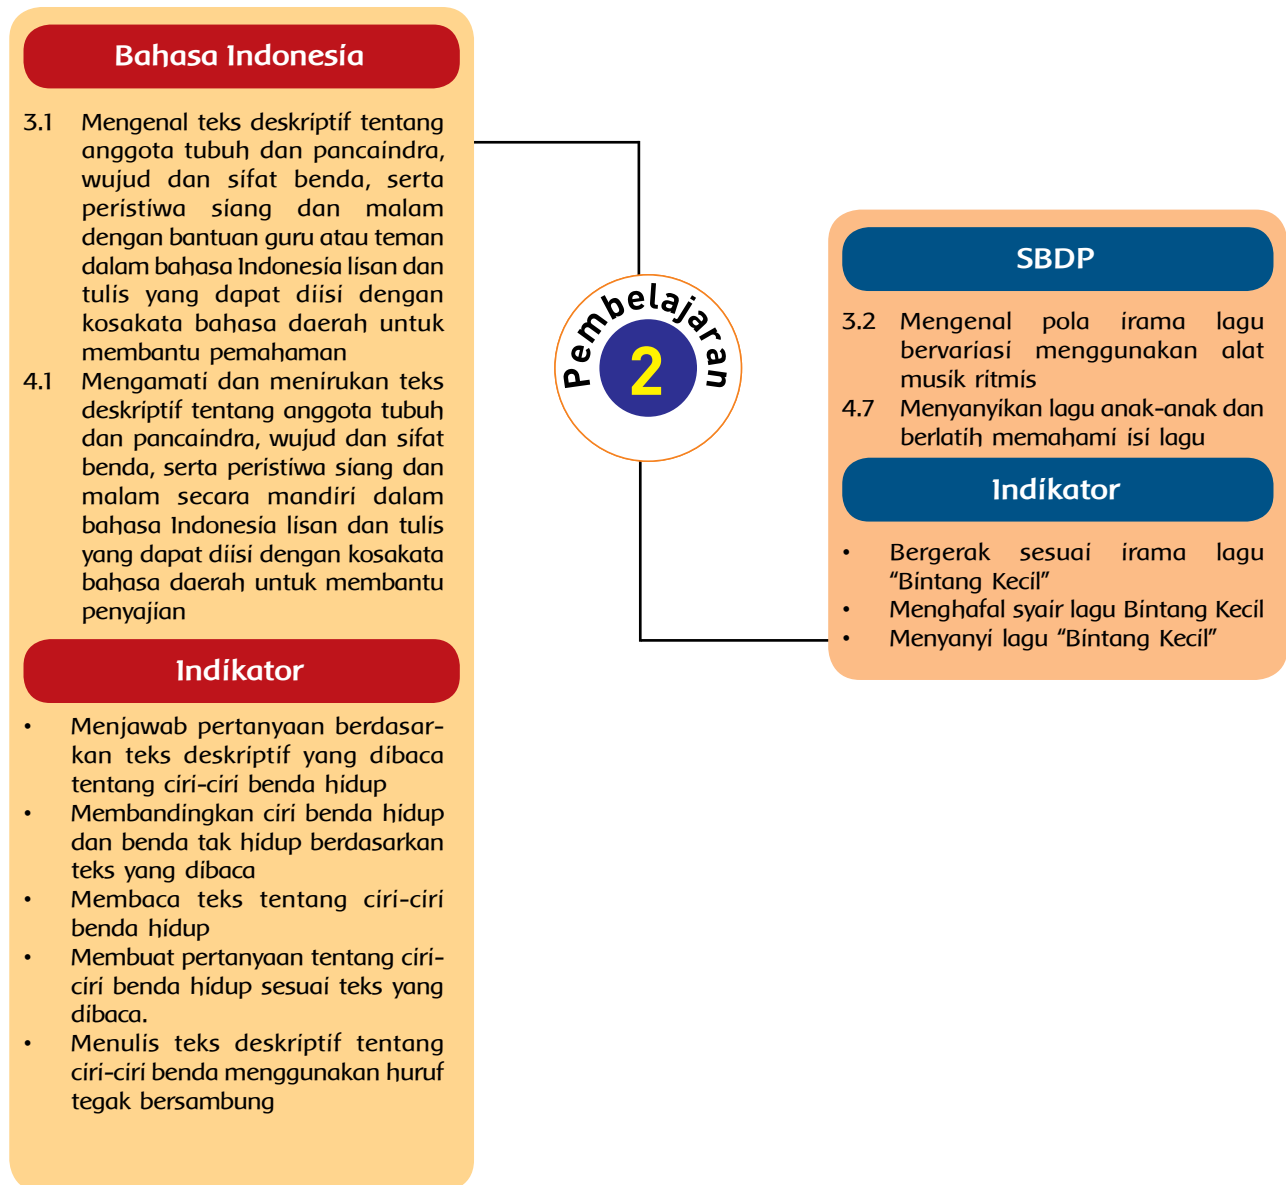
Bahasa Indonesia

3.1 Mengenal teks deskriptif tentang anggota tubuh dan pancaindra, wujud dan sifat benda, serta peristiwa siang dan malam dengan bantuan guru atau teman dalam bahasa Indonesia lisan dan tulis yang dapat diisi dengan kosakata bahasa daerah untuk membantu pemahaman

4.1 Mengamati dan menirukan teks deskriptif tentang anggota tubuh dan pancaindra, wujud dan sifat benda, serta peristiwa siang dan malam secara mandiri dalam bahasa Indonesia lisan dan tulis yang dapat diisi dengan kosakata bahasa daerah untuk membantu penyajian

Indikator

• Menjawab pertanyaan berdasarkan teks deskriptif yang dibaca tentang ciri-ciri benda hidup
• Membandingkan ciri benda hidup dan benda tak hidup berdasarkan teks yang dibaca
• Membaca teks tentang ciri-ciri benda hidup
• Membuat pertanyaan tentang ciri-ciri benda hidup sesuai teks yang dibaca.
• Menulis teks deskriptif tentang ciri-ciri benda menggunakan huruf tegak bersambung

Pembelajaran 2

SBDP

3.2 Mengenal pola irama lagu bervariasi menggunakan alat musik ritmis

4.7 Menyanyikan lagu anak-anak dan berlatih memahami isi lagu

Indikator

• Bergerak sesuai irama lagu "Bintang Kecil"
• Menghafal syair lagu Bintang Kecil
• Menyanyi lagu "Bintang Kecil"